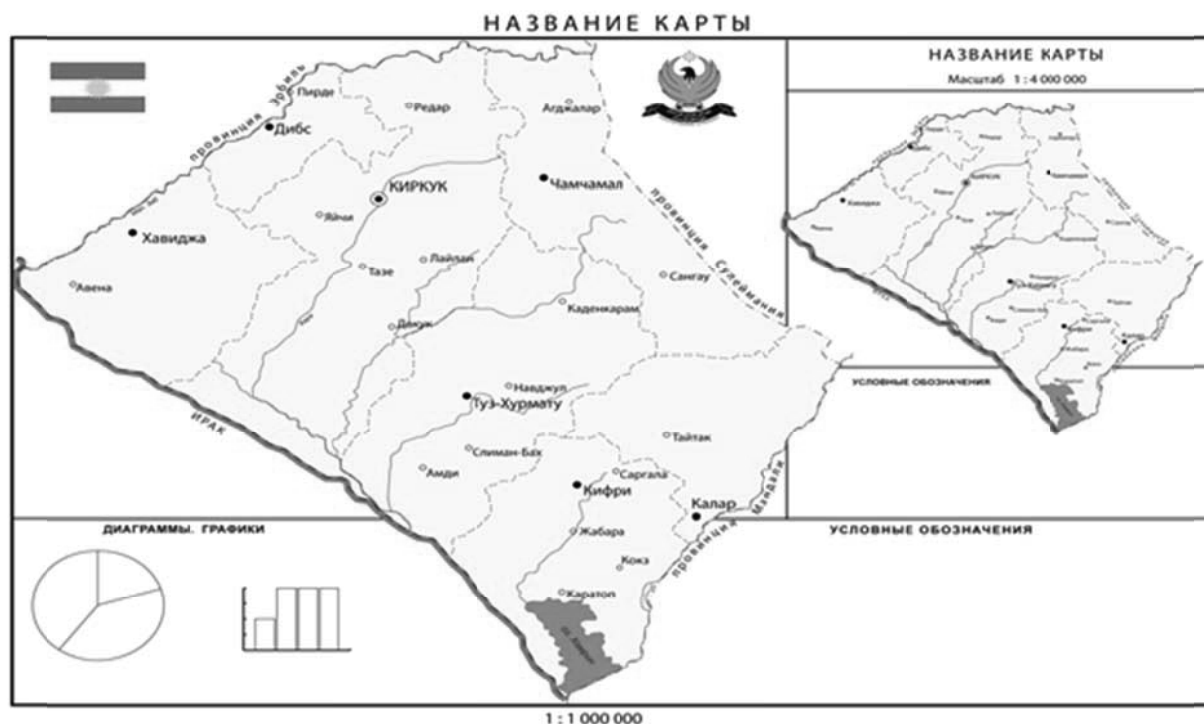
НАЗВАНИЕ КАРТЫ

НАЗВАНИЕ КАРТЫ
Масштаб 1 : 4 000 000

провинция Эрбиль
Пирди
Редар
Агджалар
Дибс
КИРКУК
Чамчамал
Хавиджа
Яйчи
Лайлан
Тазе
Авена
Сангау
провинция Сулеймания
Каденкарам
Дакук
Навджул
Туз-Хурмату
ИРАК
Тайтак
Слиман-Бах
Амди
Саргала
Кифри
Калар
Жабара
Кока
Каратоп
провинция Диала

УСЛОВНЫЕ ОБОЗНАЧЕНИЯ

ДИАГРАММЫ. ГРАФИКИ

УСЛОВНЫЕ ОБОЗНАЧЕНИЯ

1 : 1 000 000